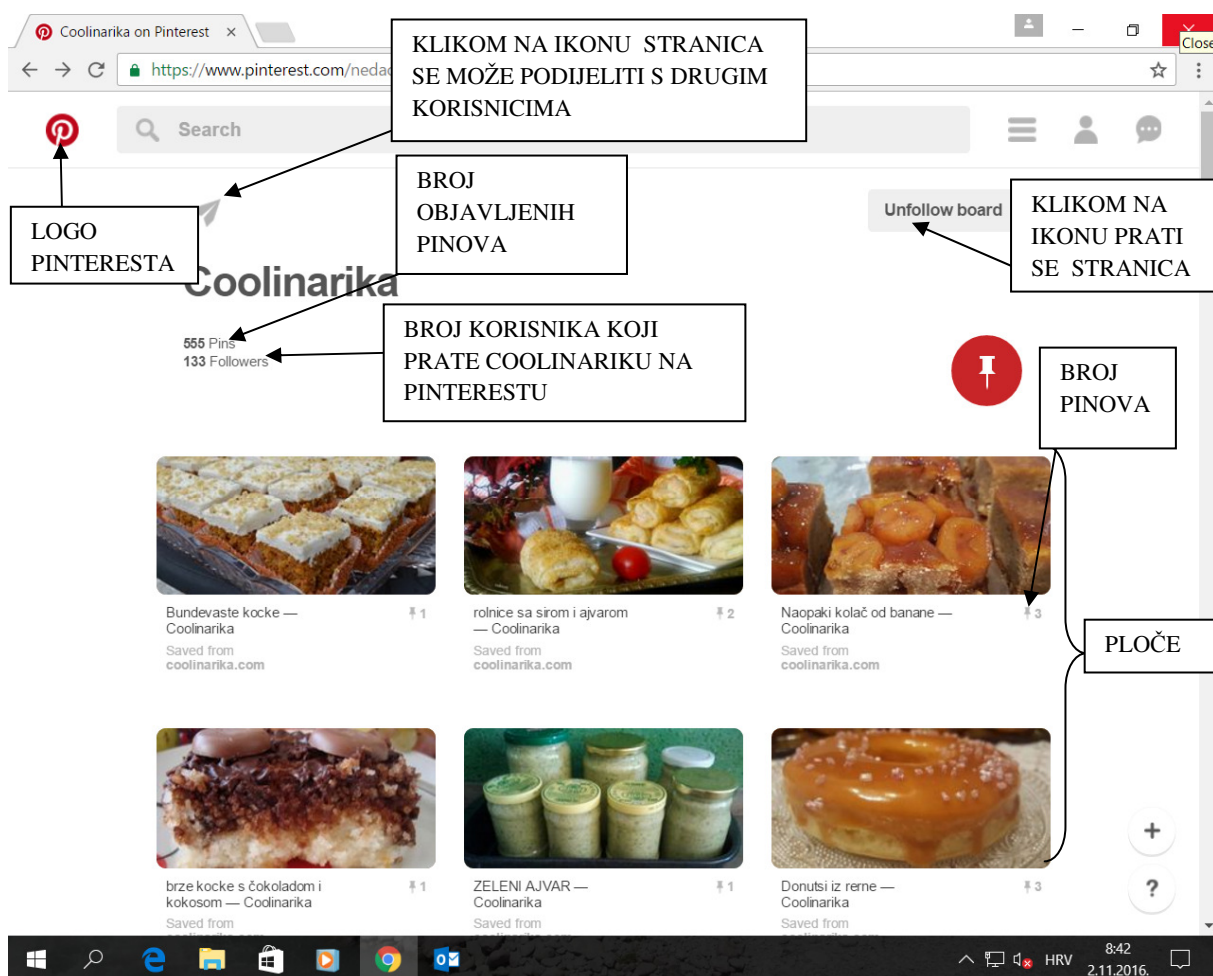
Coolinarika on Pinterest ×

Close

https://www.pinterest.com/nedad

KLIKOM NA IKONU STRANICA SE MOŽE PODIJELITI S DRUGIM KORISNICIMA

Search

BROJ OBJAVLJENIH PINOVA

LOGO PINTERESTA

Unfollow board

KLIKOM NA IKONU PRATI SE STRANICA

Coolinarika

555 Pins
133 Followers

BROJ KORISNIKA KOJI PRATE COOLINARIKU NA PINTERESTU

BROJ PINOVA

Bundevaste kocke — Coolinarika 1
Saved from coolinarika.com

rolnice sa sirom i ajvarom — Coolinarika 2
Saved from coolinarika.com

Naopaki kolač od banane — Coolinarika 3
Saved from coolinarika.com

PLOČE

brze kocke s čokoladom i kokosom — Coolinarika 1
Saved from

ZELENI AJVAR — Coolinarika 1
Saved from

Donutsi iz rerne — Coolinarika 3
Saved from

+
?

HRV 8:42 2.11.2016.